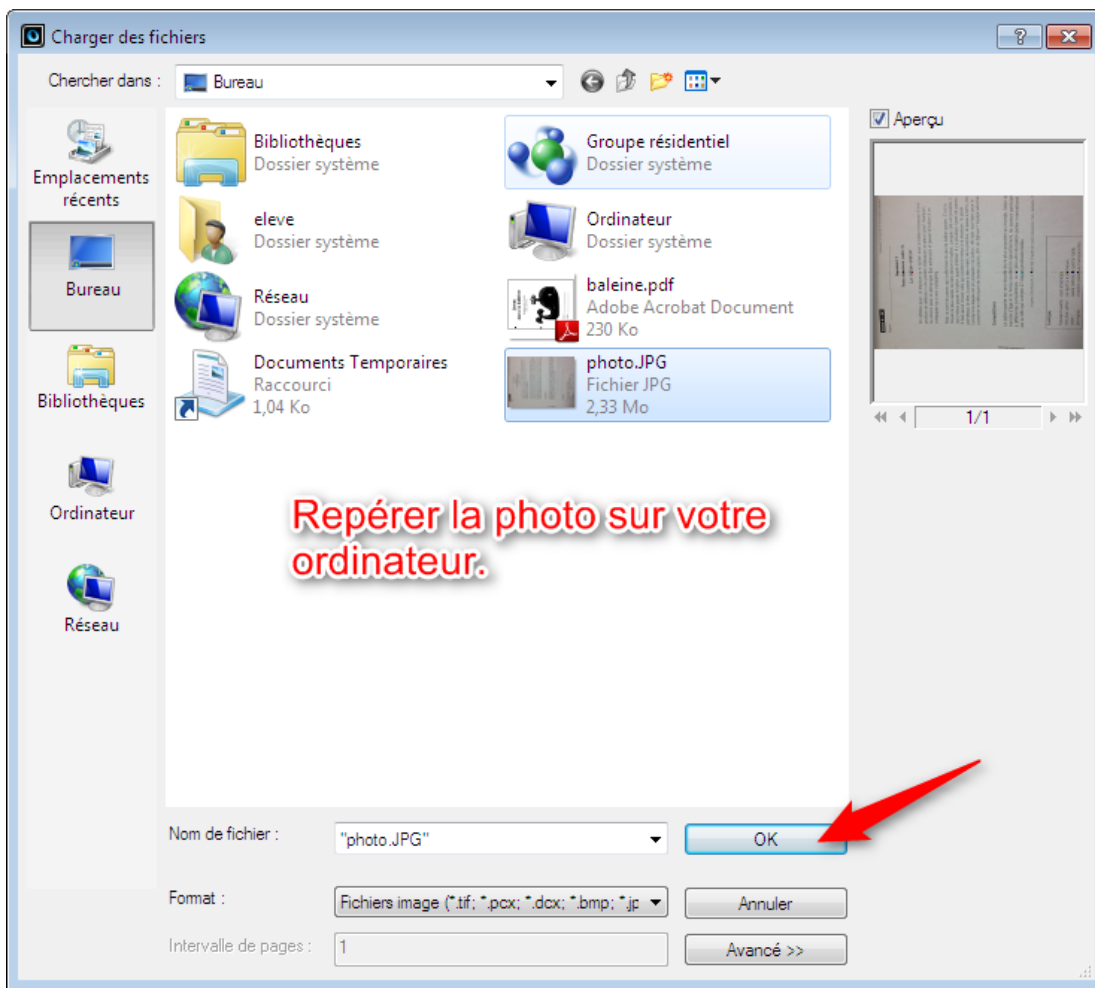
Charger des fichiers

?

Chercher dans : Bureau

Emplacements récents

Bureau

Bibliothèques

Ordinateur

Réseau

Bibliothèques
Dossier système

Groupe résidentiel
Dossier système

eleve
Dossier système

Ordinateur
Dossier système

Réseau
Dossier système

baleine.pdf
Adobe Acrobat Document
230 Ko

Documents Temporaires
Raccourci
1,04 Ko

photo.JPG
Fichier JPG
2,33 Mo

Aperçu

1/1

Repérer la photo sur votre ordinateur.

Nom de fichier : "photo.JPG"

OK

Format : Fichiers image (*.tif; *.pcx; *.dcx; *.bmp; *.jp

Annuler

Intervalle de pages : 1

Avancé >>